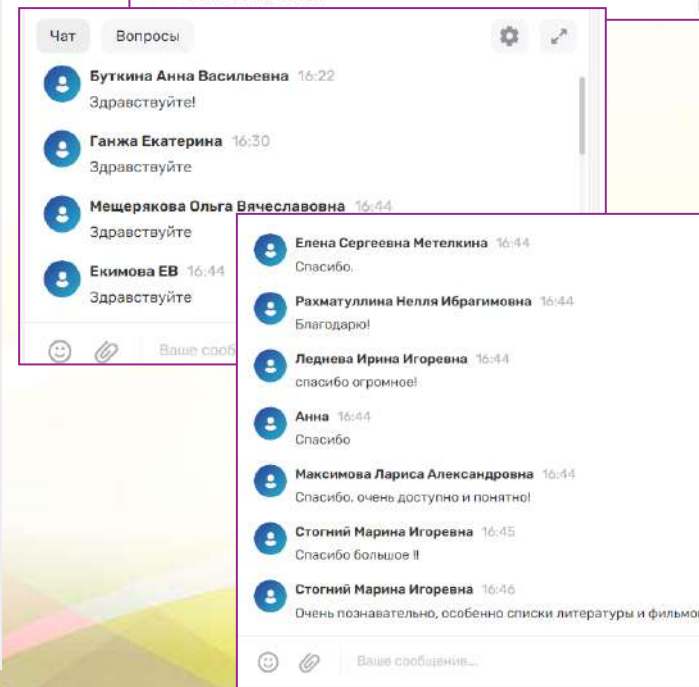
Чат Вопросы

Буткина Анна Васильевна 16:22
Здравствуйте!

Ганжа Екатерина 16:30
Здравствуйте

Мещерякова Ольга Вячеславовна 16:44
Здравствуйте

Екимова ЕВ 16:44
Здравствуйте

Ваше сооб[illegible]

Елена Сергеевна Метелкина 16:44
Спасибо.

Рахматуллина Нелля Ибрагимовна 16:44
Благодарю!

Леднева Ирина Игоревна 16:44
спасибо огромное!

Анна 16:44
Спасибо

Максимова Лариса Александровна 16:44
Спасибо, очень доступно и понятно!

Стогний Марина Игоревна 16:45
Спасибо большое !!

Стогний Марина Игоревна 16:46
Очень познавательно, особенно списки литературы и фильмо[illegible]

Ваше сообщение...